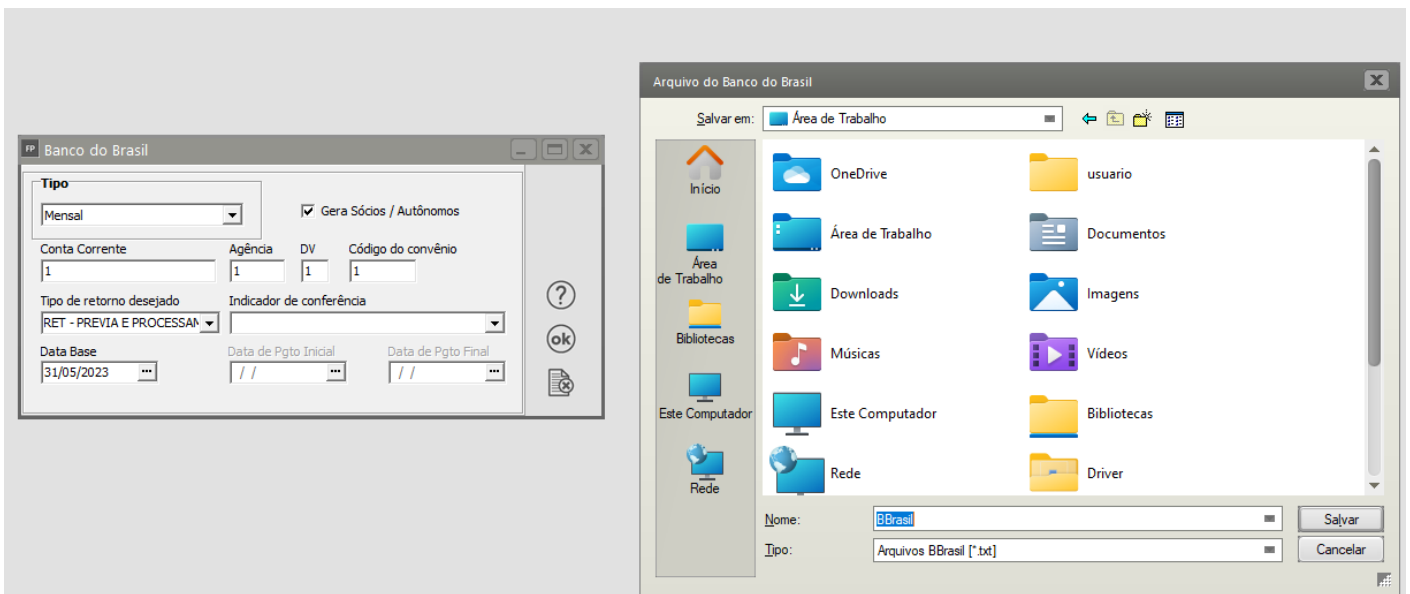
FP Banco do Brasil

Tipo
Mensal

Gera Sócios / Autônomos

Conta Corrente
1
Agência
1
DV
1
Código do convênio
1

Tipo de retorno desejado
RET - PREVIA E PROCESSAM
Indicador de conferência

Data Base
31/05/2023
Data de Pgto Inicial
/ /
Data de Pgto Final
/ /

?
ok

Arquivo do Banco do Brasil

Salvar em: Área de Trabalho

Início
Área de Trabalho
Bibliotecas
Este Computador
Rede

OneDrive
usuario
Área de Trabalho
Documentos
Downloads
Imagens
Músicas
Vídeos
Este Computador
Bibliotecas
Rede
Driver

Nome: BBrasil
Salvar
Tipo: Arquivos BBrasil [*.txt]
Cancelar